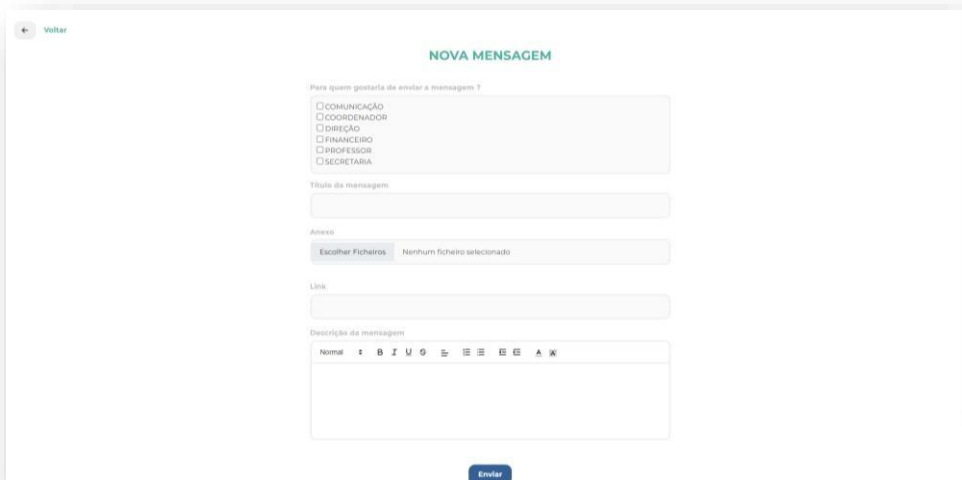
← Voltar

NOVA MENSAGEM

Para quem gostaria de enviar a mensagem ?

☐COMUNICAÇÃO
☐COORDENADOR
☐DIREÇÃO
☐FINANCEIRO
☐PROFESSOR
☐SECRETARIA

Título da mensagem

Anexo

Escolher Ficheiros Nenhum ficheiro selecionado

Link

Descrição da mensagem

Normal B I U S

Enviar